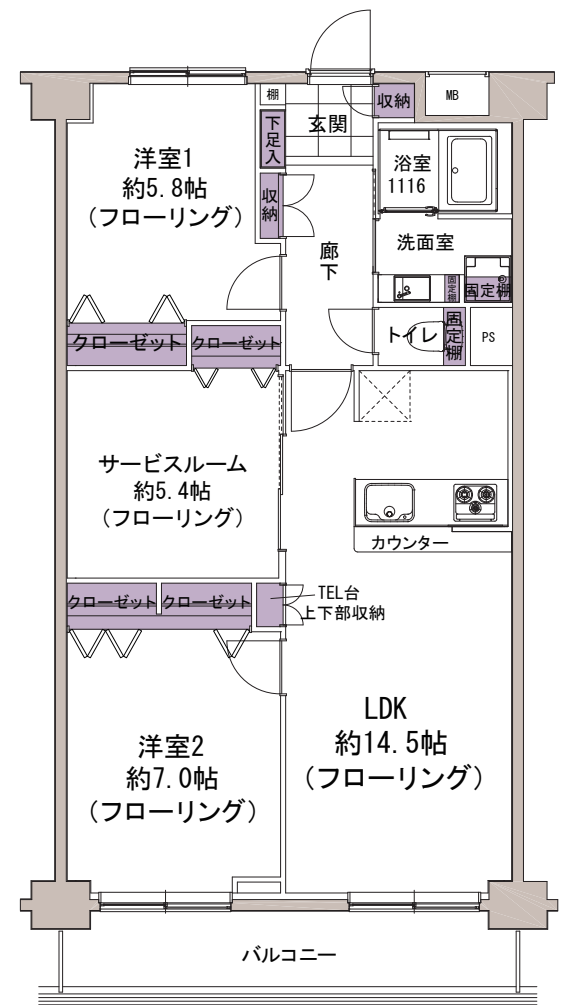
棚
収納
MB
下足入
玄関
洋室1
約5.8帖
(フローリング)
収納
浴室
1116
廊下
洗面室
固定棚
固定棚
クローゼット
クローゼット
トイレ
固定棚
PS
サービスルーム
約5.4帖
(フローリング)
カウンター
クローゼット
クローゼット
TEL台
上下部収納
LDK
約14.5帖
(フローリング)
洋室2
約7.0帖
(フローリング)
バルコニー